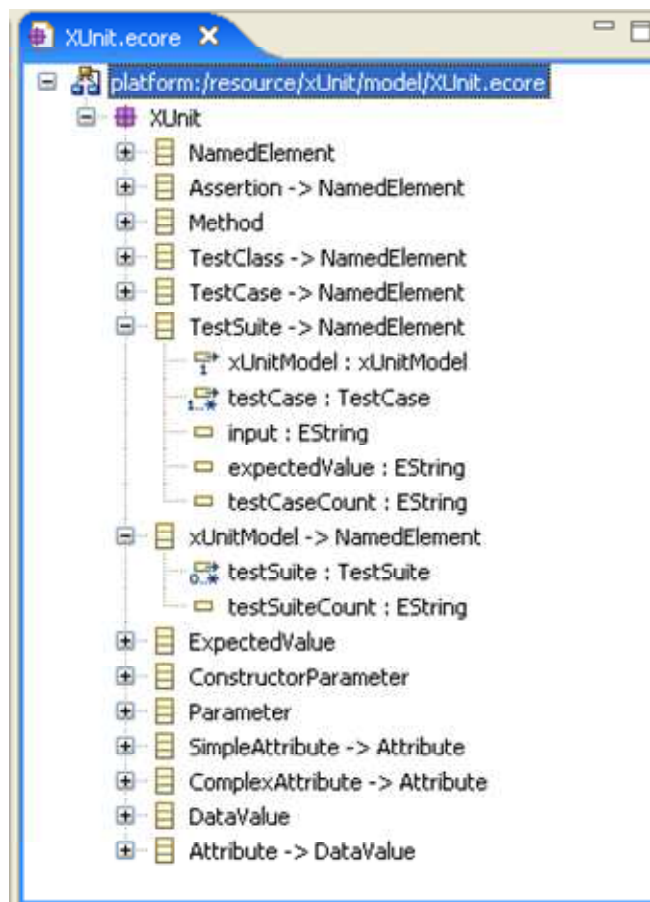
XUnit.ecore ✕

platform:/resource/xUnit/model/XUnit.ecore
XUnit
NamedElement
Assertion -> NamedElement
Method
TestClass -> NamedElement
TestCase -> NamedElement
TestSuite -> NamedElement
xUnitModel : xUnitModel
testCase : TestCase
input : EString
expectedValue : EString
testCaseCount : EString
xUnitModel -> NamedElement
testSuite : TestSuite
testSuiteCount : EString
ExpectedValue
ConstructorParameter
Parameter
SimpleAttribute -> Attribute
ComplexAttribute -> Attribute
DataValue
Attribute -> DataValue